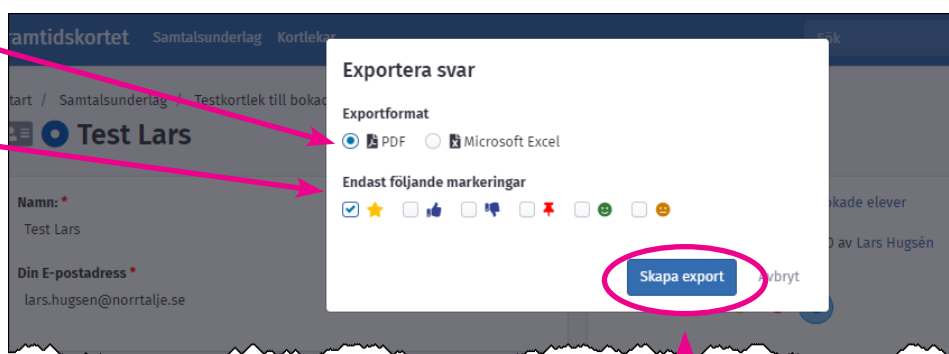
ramtidskortet Samtalsunderlag Kortlekar Sök

tart / Samtalsunderlag / Testkortlek till bokad

Test Lars

Namn: *
Test Lars

Din E-postadress *
lars.hugsen@norrtalje.se

Exportera svar

Exportformat
PDF Microsoft Excel

Endast följande markeringar

Skapa export Avbryt

okade elever
0 av Lars Hugsén